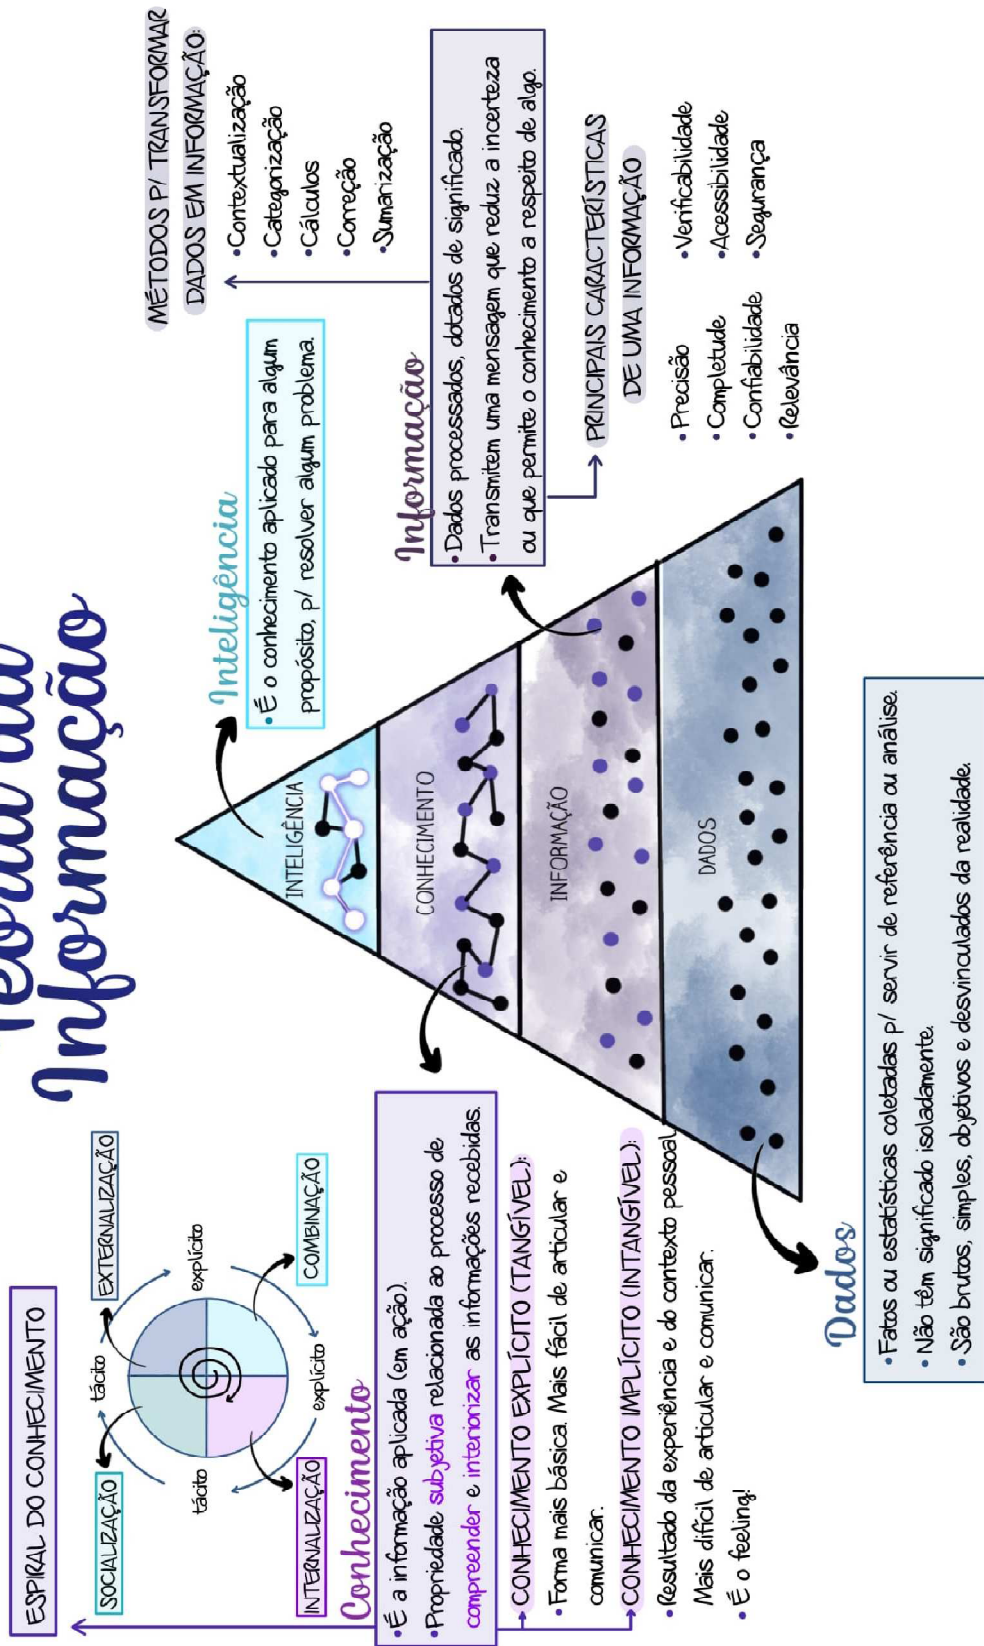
Teoria da Informação

ESPIRAL DO CONHECIMENTO

SOCIALIZAÇÃO
EXTERNALIZAÇÃO
COMBINAÇÃO
INTERNALIZAÇÃO
tácito
explícito
explícito
tácito

Conhecimento
• É a informação aplicada (em ação).
• Propriedade subjetiva relacionada ao processo de compreender e interiorizar as informações recebidas.
→ CONHECIMENTO EXPLÍCITO (TANGÍVEL):
• Forma mais básica. Mais fácil de articular e comunicar.
→ CONHECIMENTO IMPLÍCITO (INTANGÍVEL):
• Resultado da experiência e do contexto pessoal. Mais difícil de articular e comunicar.
• É o feeling!

INTELIGÊNCIA
CONHECIMENTO
INFORMAÇÃO
DADOS

Inteligência
• É o conhecimento aplicado para algum propósito, p/ resolver algum problema.

Informação
• Dados processados, dotados de significado.
• Transmitem uma mensagem que reduz a incerteza ou que permite o conhecimento a respeito de algo.

MÉTODOS P/ TRANSFORMAR DADOS EM INFORMAÇÃO:
• Contextualização
• Categorização
• Cálculos
• Correção
• Sumarização

PRINCIPAIS CARACTERÍSTICAS DE UMA INFORMAÇÃO
• Precisão
• Completude
• Confiabilidade
• Relevância
• Verificabilidade
• Acessibilidade
• Segurança

Dados
• Fatos ou estatísticas coletadas p/ servir de referência ou análise.
• Não têm significado isoladamente.
• São brutos, simples, objetivos e desvinculados da realidade.